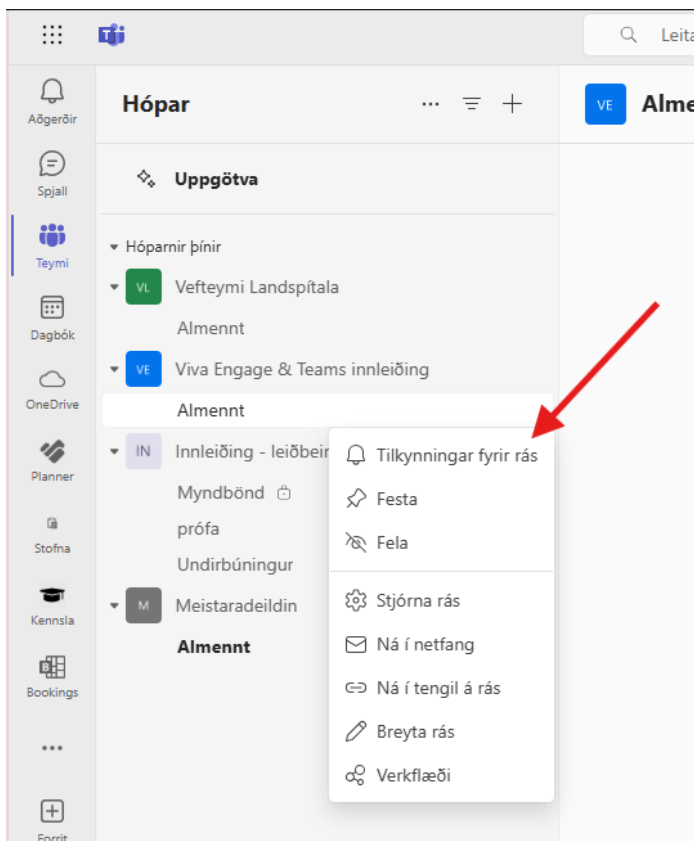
Leita

Aðgerðir
Spjall
Teymi
Dagbók
OneDrive
Planner
Stofna
Kennsla
Bookings
...
Forrit

Hópar

Uppgötva

Hóparnir þínir
VL Vefteymi Landspítala
Almennt
VE Viva Engage & Teams innleiðing
Almennt
IN Innleiðing - leiðbein
Myndbönd
prófa
Undirbúningur
M Meistaradeildin
Almennt

Tilkynningar fyrir rás
Festa
Fela
Stjórna rás
Ná í netfang
Ná í tengil á rás
Breyta rás
Verkflæði

VE Alme